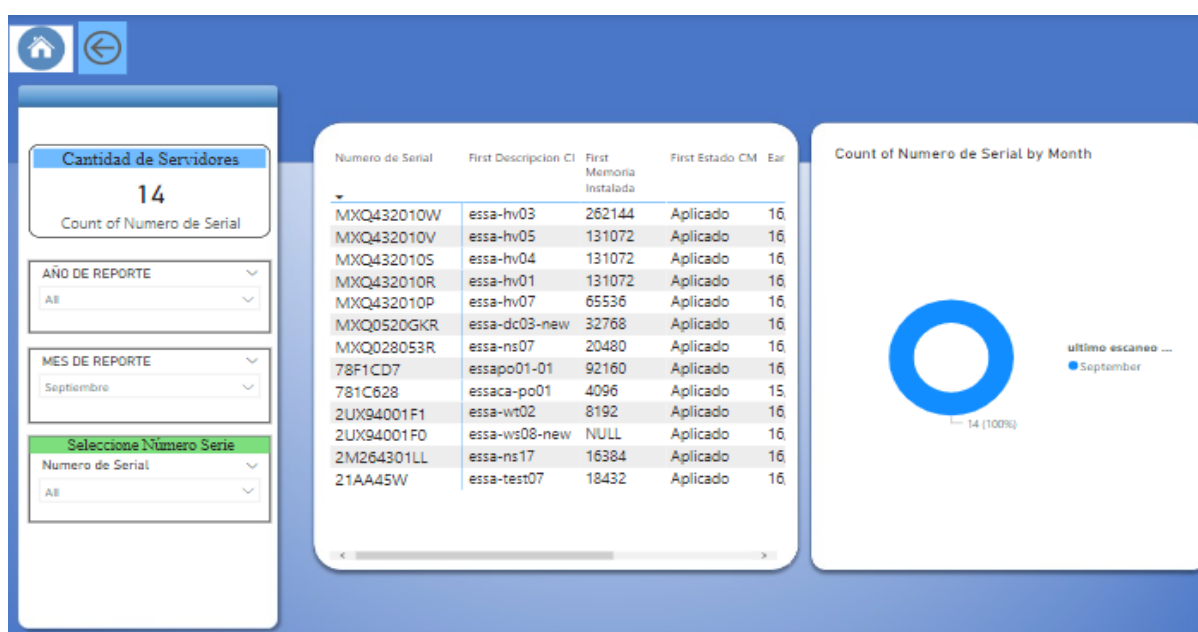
Cantidad de Servidores

14

Count of Numero de Serial

AÑO DE REPORTE

All

MES DE REPORTE

Septiembre

Seleccione Número Serie

Numero de Serial

All

| Numero de Serial | First Descripcion CI | First Memoria Instalada | First Estado CM | Ear |
|---|---|---|---|---|
| MXQ432010W | essa-hv03 | 262144 | Aplicado | 16, |
| MXQ432010V | essa-hv05 | 131072 | Aplicado | 16, |
| MXQ432010S | essa-hv04 | 131072 | Aplicado | 16, |
| MXQ432010R | essa-hv01 | 131072 | Aplicado | 16, |
| MXQ432010P | essa-hv07 | 65536 | Aplicado | 16, |
| MXQ0520GKR | essa-dc03-new | 32768 | Aplicado | 16, |
| MXQ028053R | essa-ns07 | 20480 | Aplicado | 16, |
| 78F1CD7 | essapo01-01 | 92160 | Aplicado | 16, |
| 781C628 | essaca-po01 | 4096 | Aplicado | 15, |
| 2UX94001F1 | essa-wt02 | 8192 | Aplicado | 16, |
| 2UX94001F0 | essa-ws08-new | NULL | Aplicado | 16, |
| 2M264301LL | essa-ns17 | 16384 | Aplicado | 16, |
| 21AA45W | essa-test07 | 18432 | Aplicado | 16, |

Count of Numero de Serial by Month

ultimo escaneo ...

September

14 (100%)